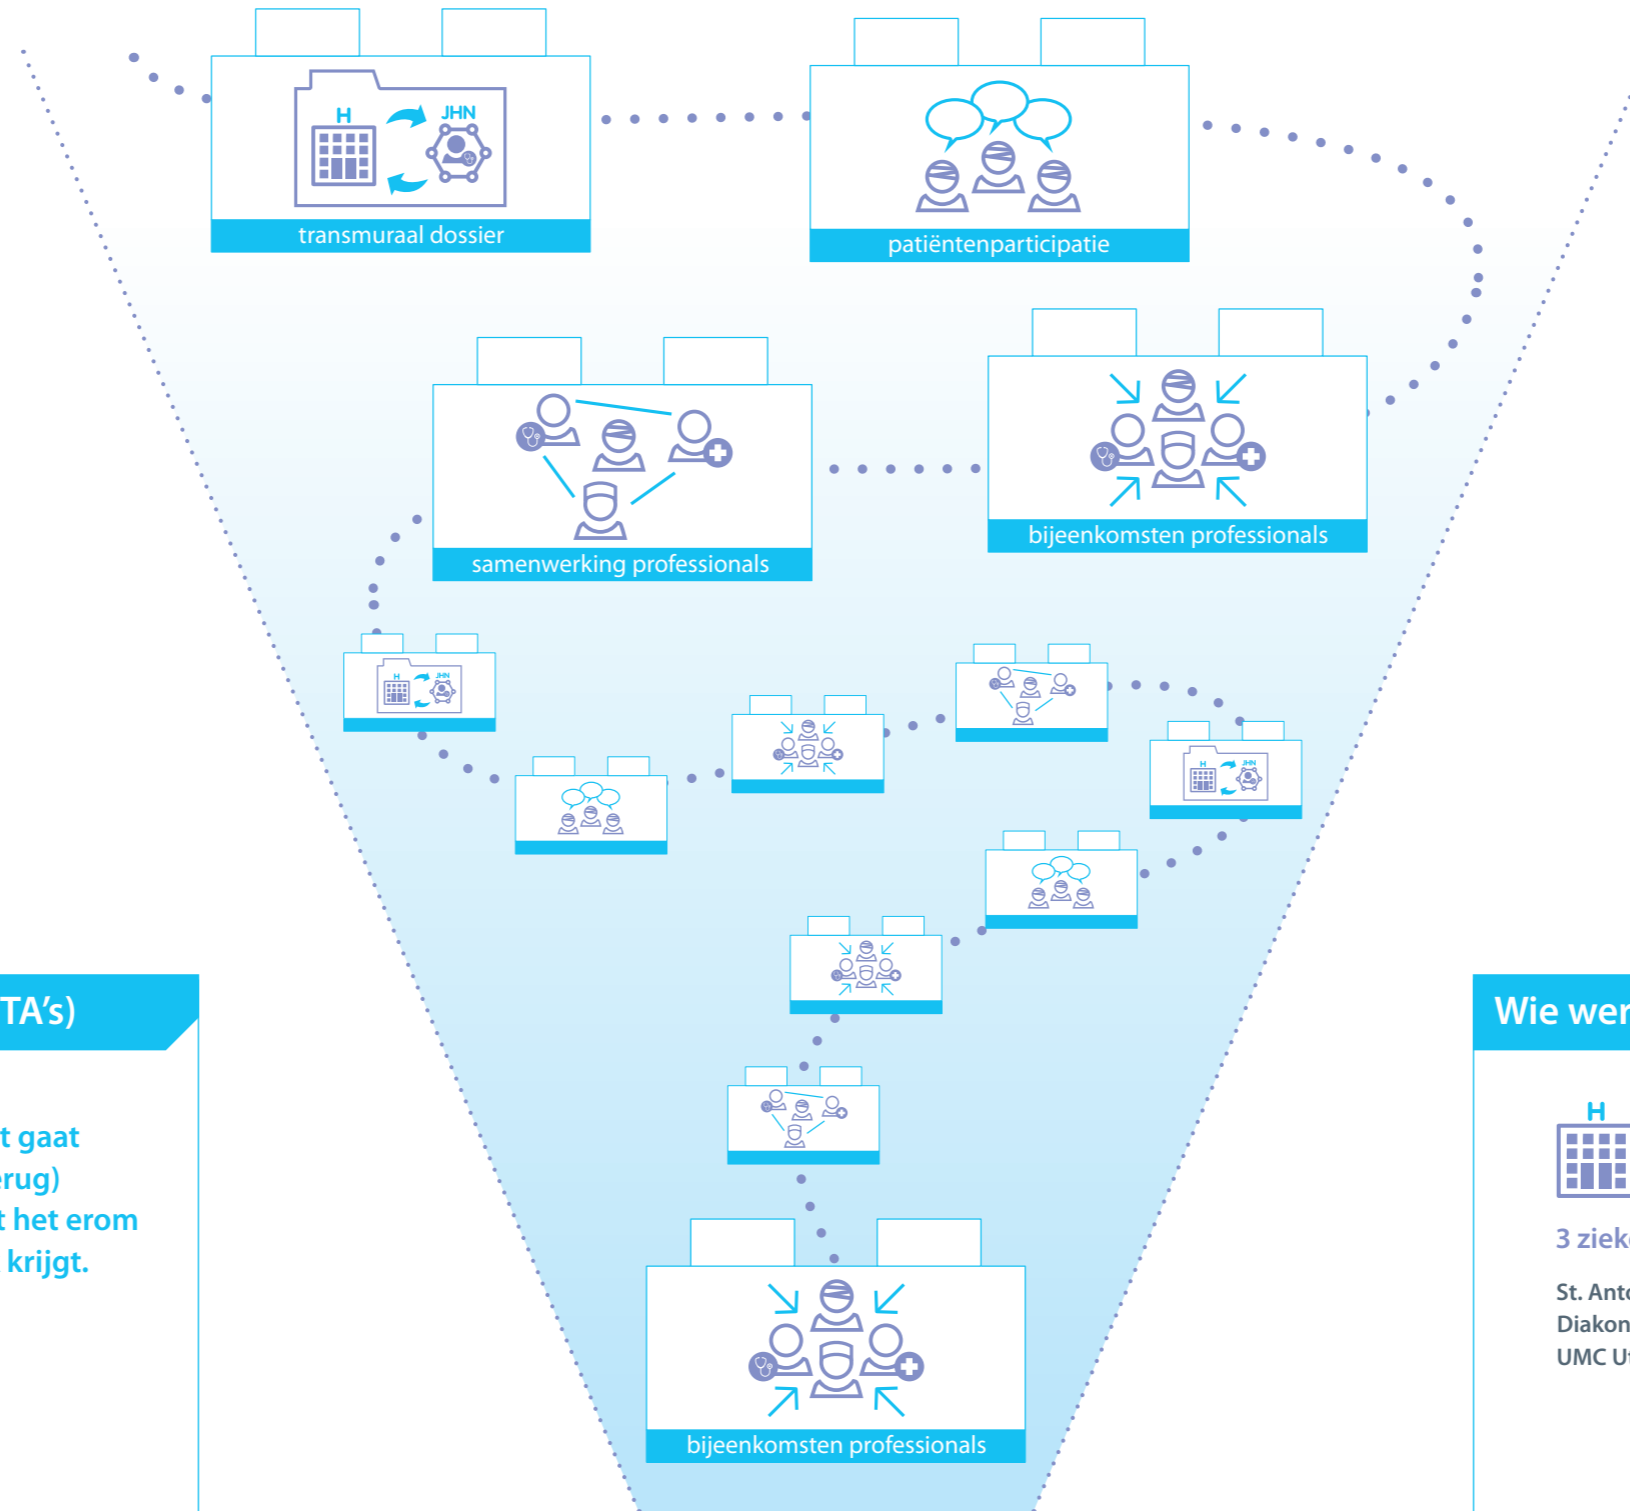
H
JHN
transmuraal dossier

patiëntenparticipatie

samenwerking professionals

bijeenkomsten professionals

H
JHN

H
JHN

bijeenkomsten professionals

TA's)

t gaat
erug)
t het erom
krijgt.

Wie wer

H

3 ziek

St. Ant
Diakon
UMC U